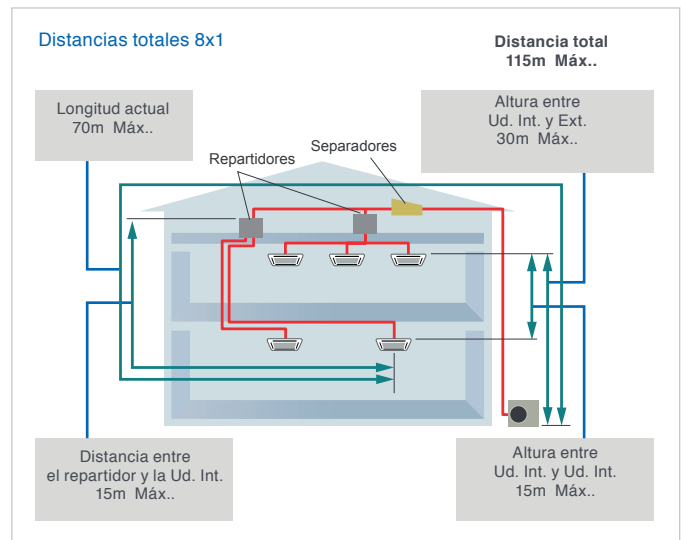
Distancias totales 8x1

Distancia total
115m Máx..

Longitud actual
70m Máx..

Altura entre
Ud. Int. y Ext.
30m Máx..

Separadores

Repartidores

Distancia entre
el repartidor y la Ud. Int.
15m Máx..

Altura entre
Ud. Int. y Ud. Int.
15m Máx..